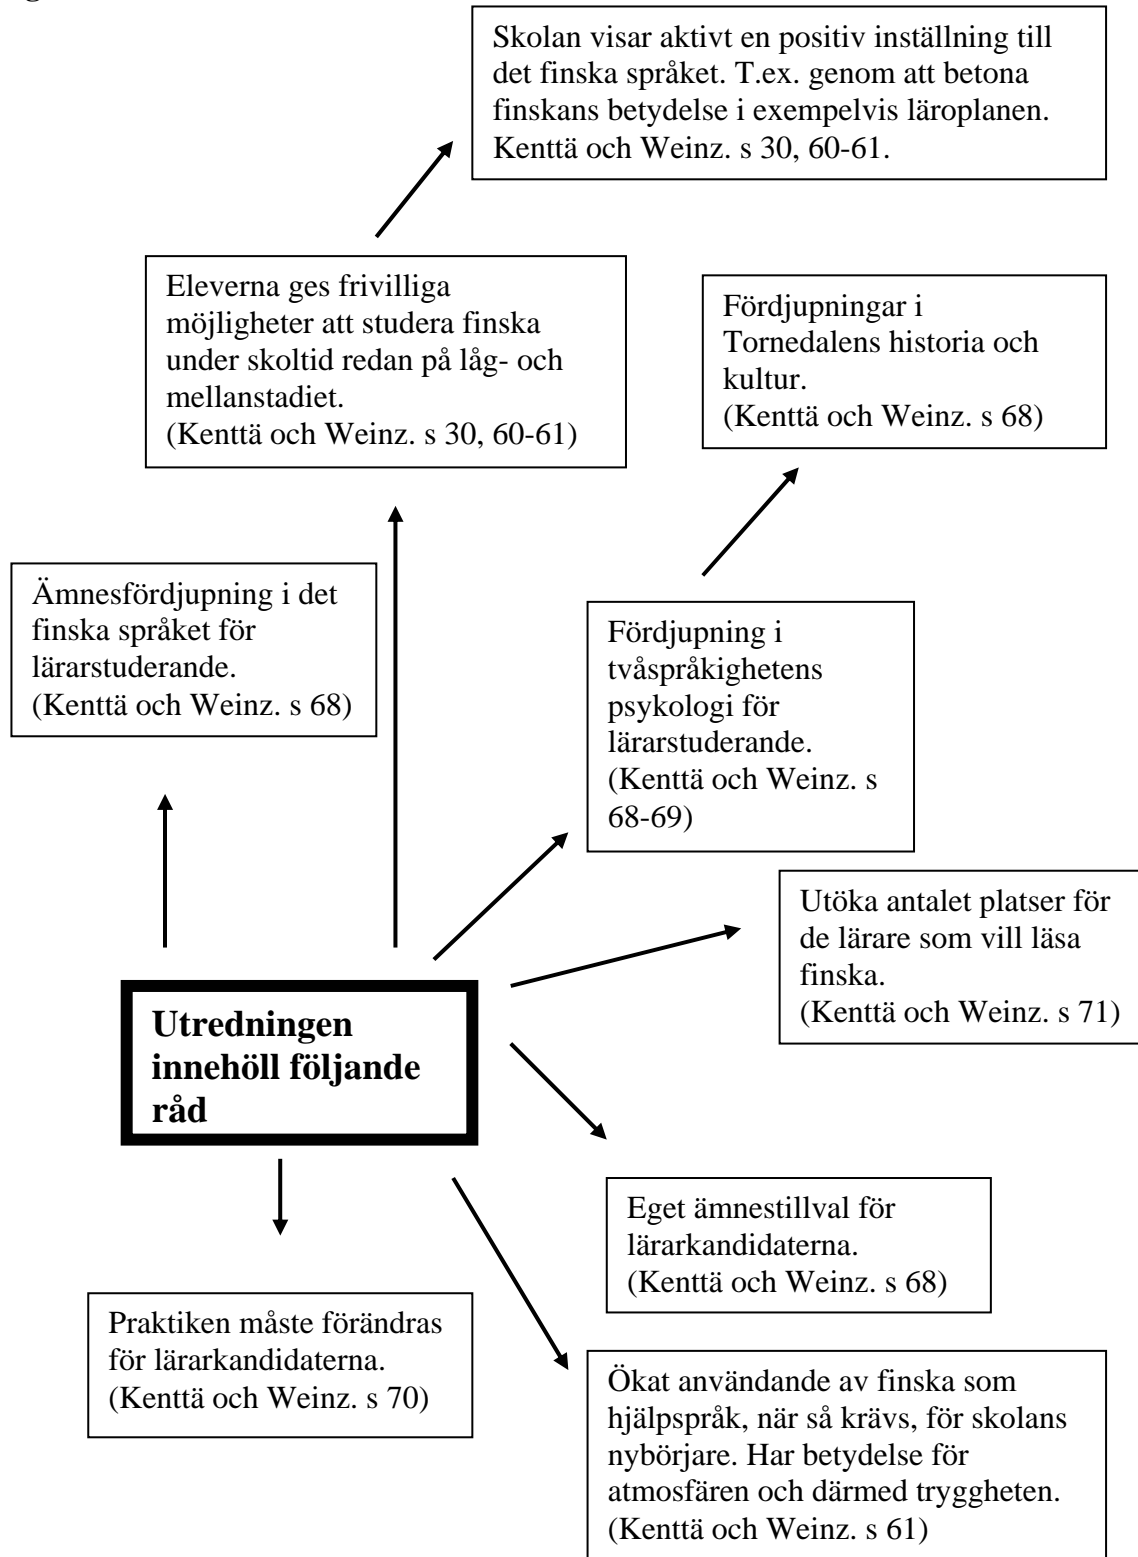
Skolan visar aktivt en positiv inställning till det finska språket. T.ex. genom att betona finskans betydelse i exempelvis läroplanen. Kenttä och Weinz. s 30, 60-61.

Eleverna ges frivilliga möjligheter att studera finska under skoltid redan på låg- och mellanstadiet.
(Kenttä och Weinz. s 30, 60-61)

Fördjupningar i Tornedalens historia och kultur.
(Kenttä och Weinz. s 68)

Ämnesfördjupning i det finska språket för lärarstuderande.
(Kenttä och Weinz. s 68)

Fördjupning i tvåspråkighetens psykologi för lärarstuderande.
(Kenttä och Weinz. s 68-69)

Utöka antalet platser för de lärare som vill läsa finska.
(Kenttä och Weinz. s 71)

**Utredningen innehöll följande råd**

Eget ämnestillval för lärarkandidaterna.
(Kenttä och Weinz. s 68)

Praktiken måste förändras för lärarkandidaterna.
(Kenttä och Weinz. s 70)

Ökat användande av finska som hjälpspråk, när så krävs, för skolans nybörjare. Har betydelse för atmosfären och därmed tryggheten.
(Kenttä och Weinz. s 61)